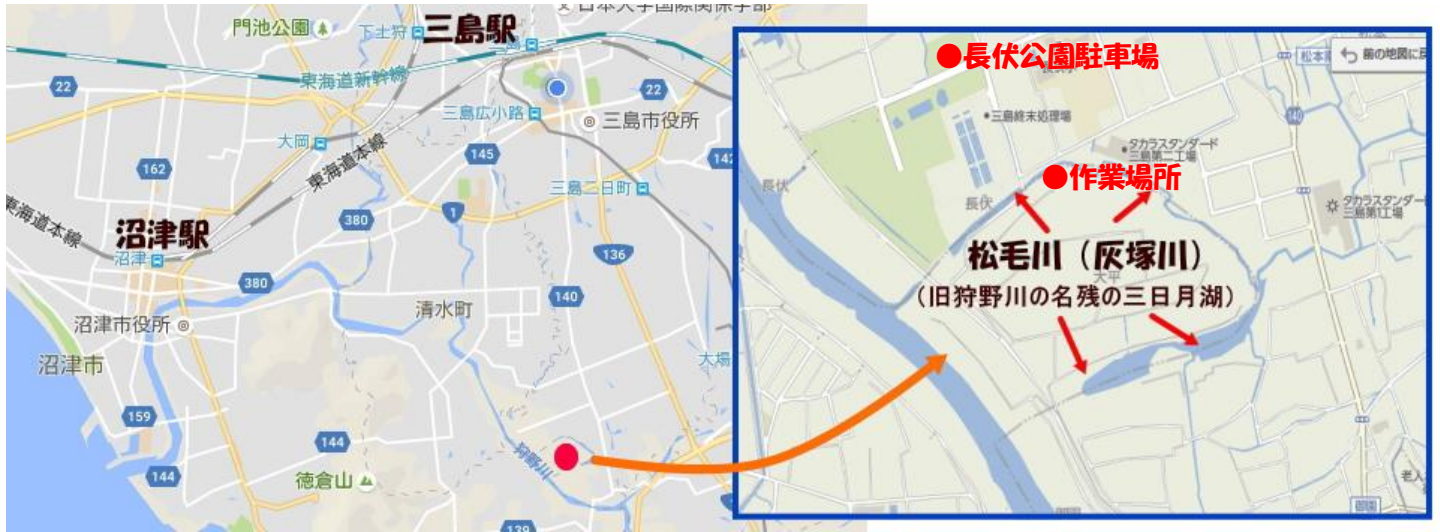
門池公園
下土狩
三島駅
日本大学国際関係学部
東海道新幹線
22
22
三島広小路
三島市役所
大岡
145
142
東海道本線
162
三島二日町
1
380
東海道本線
沼津駅
136
沼津
380
140
清水町
沼津市役所
沼津市
大場
159
144
狩野川
徳倉山
144
139
●長伏公園駐車場
松本
前の地図に戻る
三島終末処理場
タカラスタンダード 三島第二工場
●作業場所
長伏
長伏
タカラスタンダード 三島第1工場
140
松毛川（灰塚川）
大平
（旧狩野川の名残の三日月湖）
老人